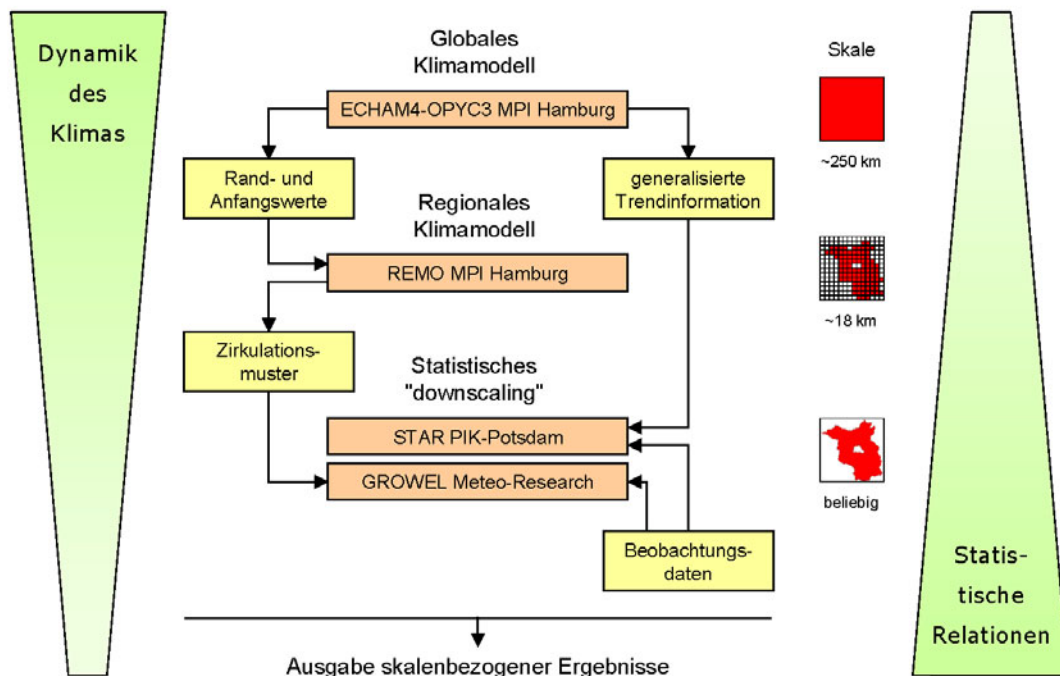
Dynamik des Klimas

Globales Klimamodell

ECHAM4-OPYC3 MPI Hamburg

Skale

~250 km

Rand- und Anfangswerte

generalisierte Trendinformation

Regionales Klimamodell

REMO MPI Hamburg

~18 km

Zirkulationsmuster

Statistisches "downscaling"

STAR PIK-Potsdam

GROWEL Meteo-Research

beliebig

Beobachtungsdaten

Statistische Relationen

Ausgabe skalenbezogener Ergebnisse